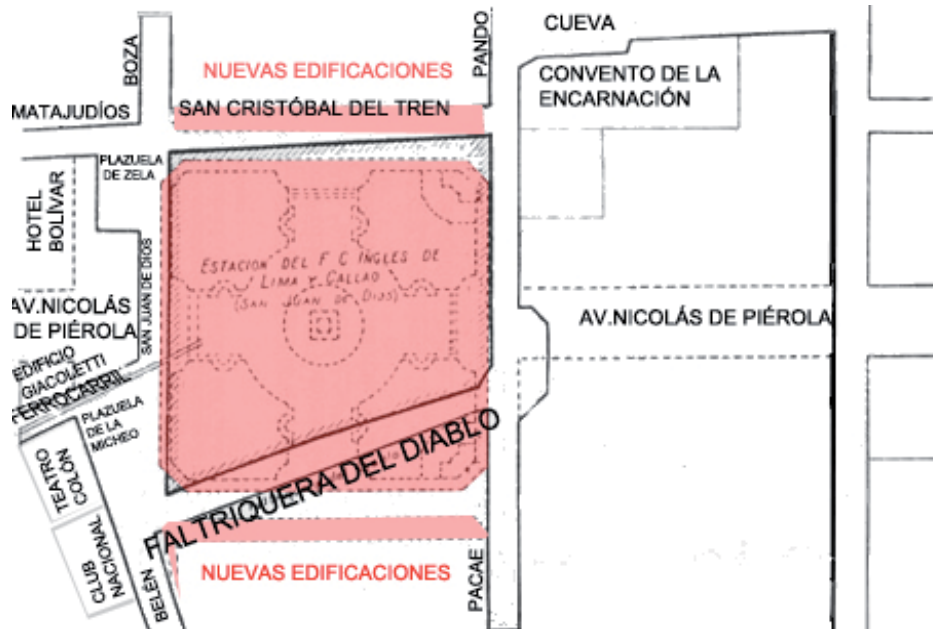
BOZA

PANDO

CUEVA

NUEVAS EDIFICACIONES

CONVENTO DE LA ENCARNACIÓN

MATAJUDÍOS

SAN CRISTÓBAL DEL TREN

PLAZUELA DE ZELA

HOTEL BOLÍVAR

SAN JUAN DE DIOS

ESTACION DEL F C INGLES DE LIMA Y CALLAO (SAN JUAN DE DIOS)

AV.NICOLÁS DE PIÉROLA

AV.NICOLÁS DE PIÉROLA

EDIFICIO GIACOLETTI

FERROCARRIL

PLAZUELA DE LA MICHEO

TEATRO COLÓN

FALTRIQUERA DEL DIABLO

CLUB NACIONAL

BELÉN

NUEVAS EDIFICACIONES

PACAE